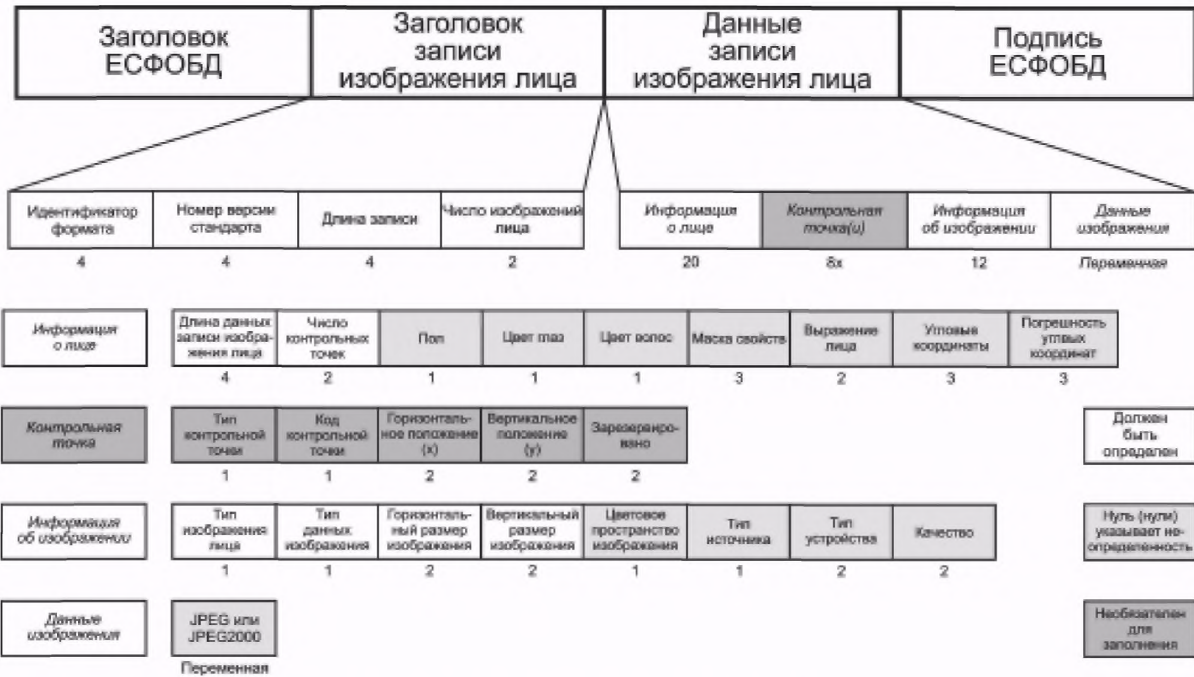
Заголовок ЕСФОБД

Заголовок записи изображения лица

Данные записи изображения лица

Подпись ЕСФОБД

Идентификатор формата
4

Номер версии стандарта
4

Длина записи
4

Число изображений лица
2

Информация о лице
20

Контрольная точка(и)
8x

Информация об изображении
12

Данные изображения
Переменная

Информация о лице

Длина данных записи изображения лица
4

Число контрольных точек
2

Пол
1

Цвет глаз
1

Цвет волос
1

Маска свойств
3

Выражение лица
2

Угловые координаты
3

Погрешность угловых координат
3

Контрольная точка

Тип контрольной точки
1

Код контрольной точки
1

Горизонтальное положение (x)
2

Вертикальное положение (y)
2

Зарезервировано
2

Должен быть определен

Информация об изображении

Тип изображения лица
1

Тип данных изображения
1

Горизонтальный размер изображения
2

Вертикальный размер изображения
2

Цветовое пространство изображения
1

Тип источника
1

Тип устройства
2

Качество
2

Нуль (нули) указывает неопределенность

Данные изображения

JPEG или JPEG2000
Переменная

Необязателен для заполнения